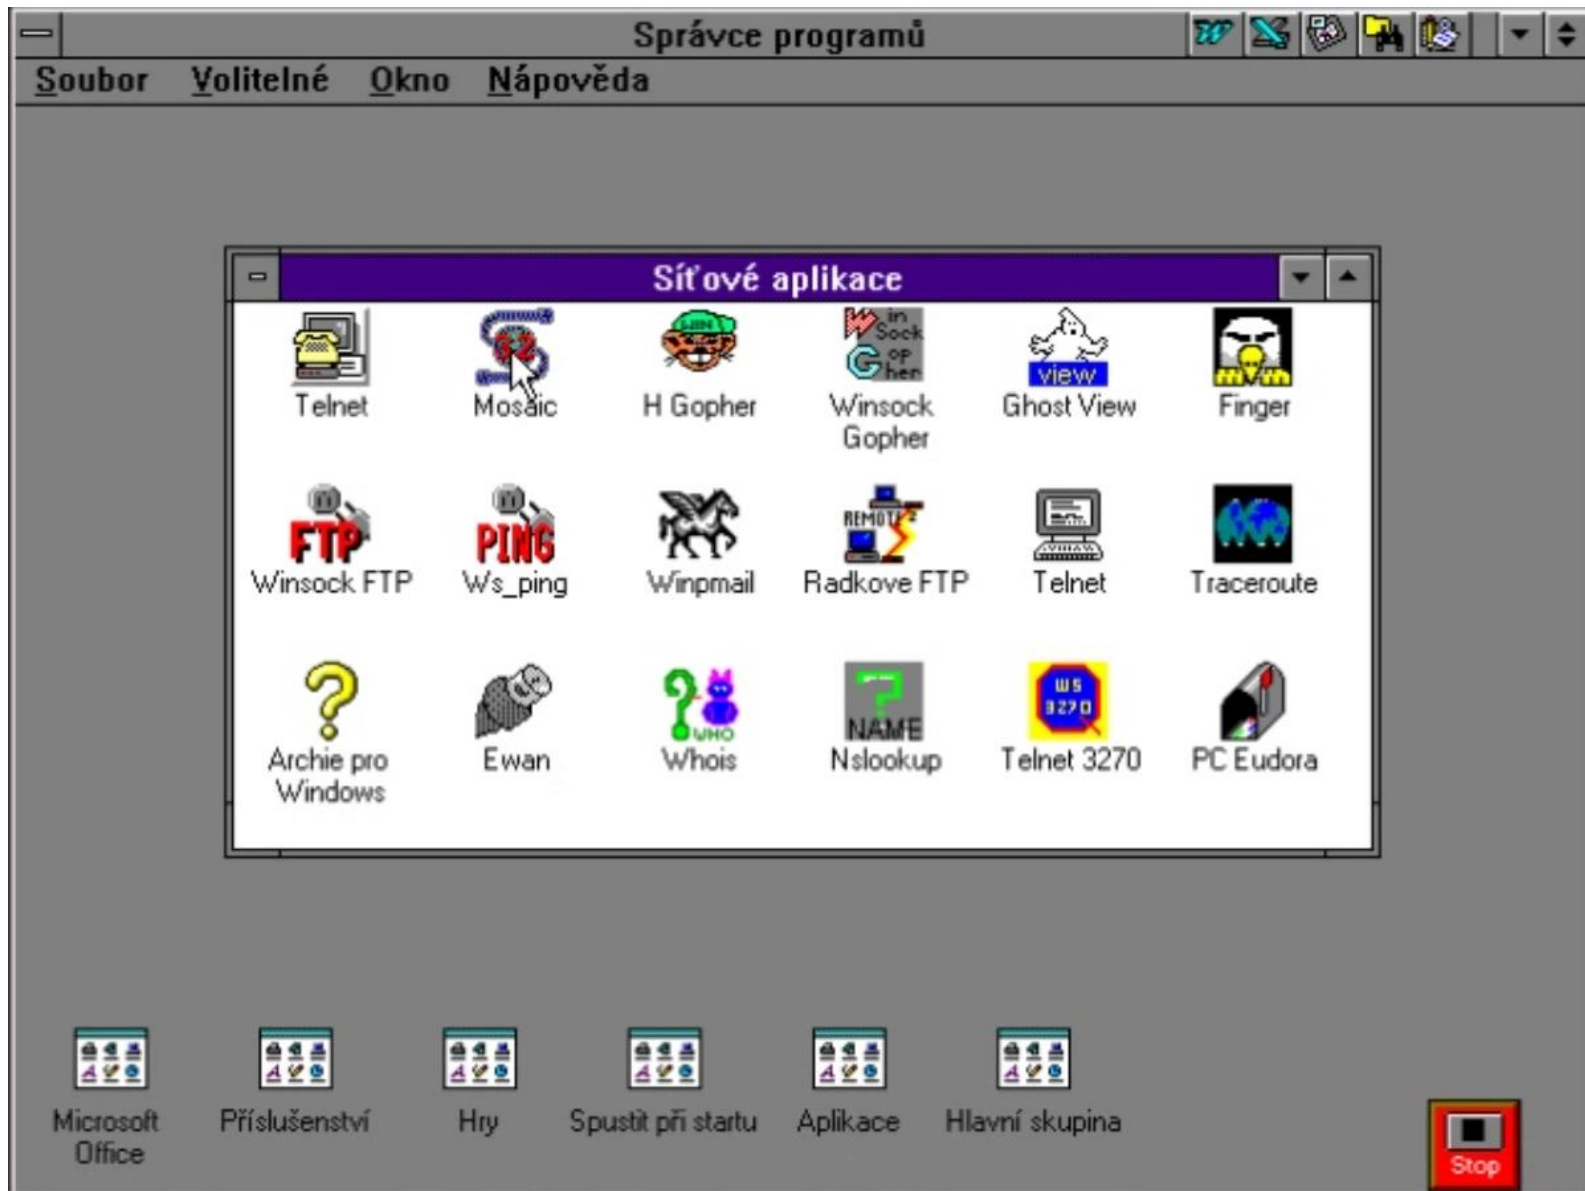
Správce programů

Soubor Volitelné Okno Nápověda

Síťové aplikace

Telnet
Mosaic
H Gopher
Winsock Gopher
Ghost View
Finger

Winsock FTP
Ws_ping
Winpmail
Radkove FTP
Telnet
Traceroute

Archie pro Windows
Ewan
Whois
Nslookup
Telnet 3270
PC Eudora

Microsoft Office
Příslušenství
Hry
Spustit při startu
Aplikace
Hlavní skupina

Stop